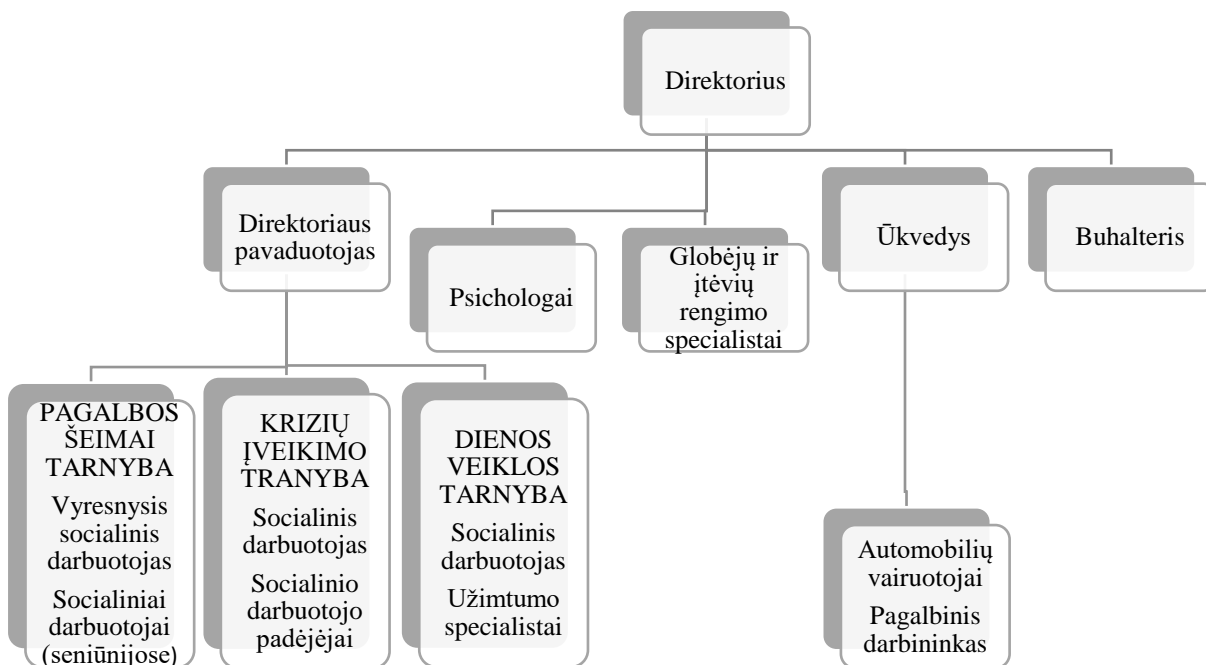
Direktorius

Direktoriaus pavaduotojas

Psichologai

Globėjų ir įtėvių rengimo specialistai

Ūkvedys

Buhalteris

PAGALBOS ŠEIMAI TARNYBA

Vyresnysis socialinis darbuotojas

Socialiniai darbuotojai (seniūnijose)

KRIZIŲ ĮVEIKIMO TRANYBA

Socialinis darbuotojas

Socialinio darbuotojo padėjėjai

DIENOS VEIKLOS TARNYBA

Socialinis darbuotojas

Užimtumo specialistai

Automobilių vairuotojai

Pagalbinis darbininkas